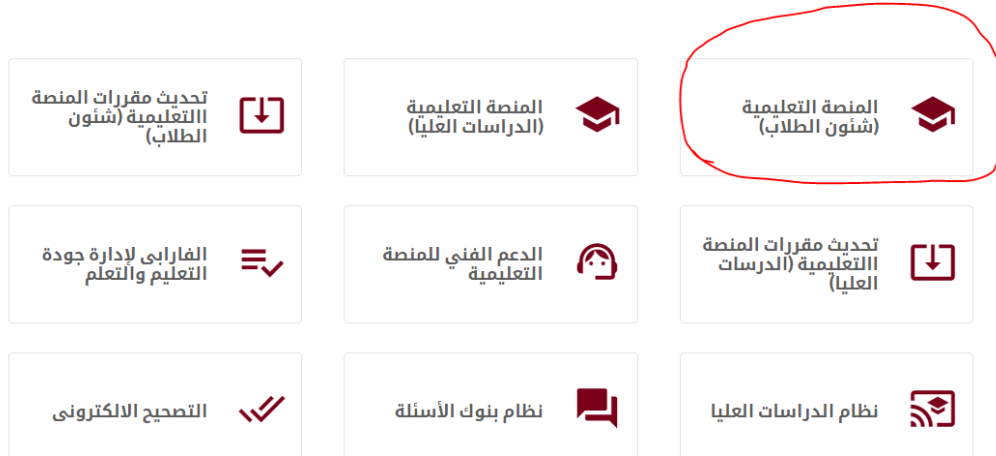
المنصة التعليمية (شئون الطلاب)

المنصة التعليمية (الدراسات العليا)

تحديث مقررات المنصة االتعليمية (شئون الطلاب)

تحديث مقررات المنصة االتعليمية (الدراسات العليا)

الدعم الفني للمنصة التعليمية

الفارابى لإدارة جودة التعليم والتعلم

نظام الدراسات العليا

نظام بنوك الأسئلة

التصحيح الالكترونى